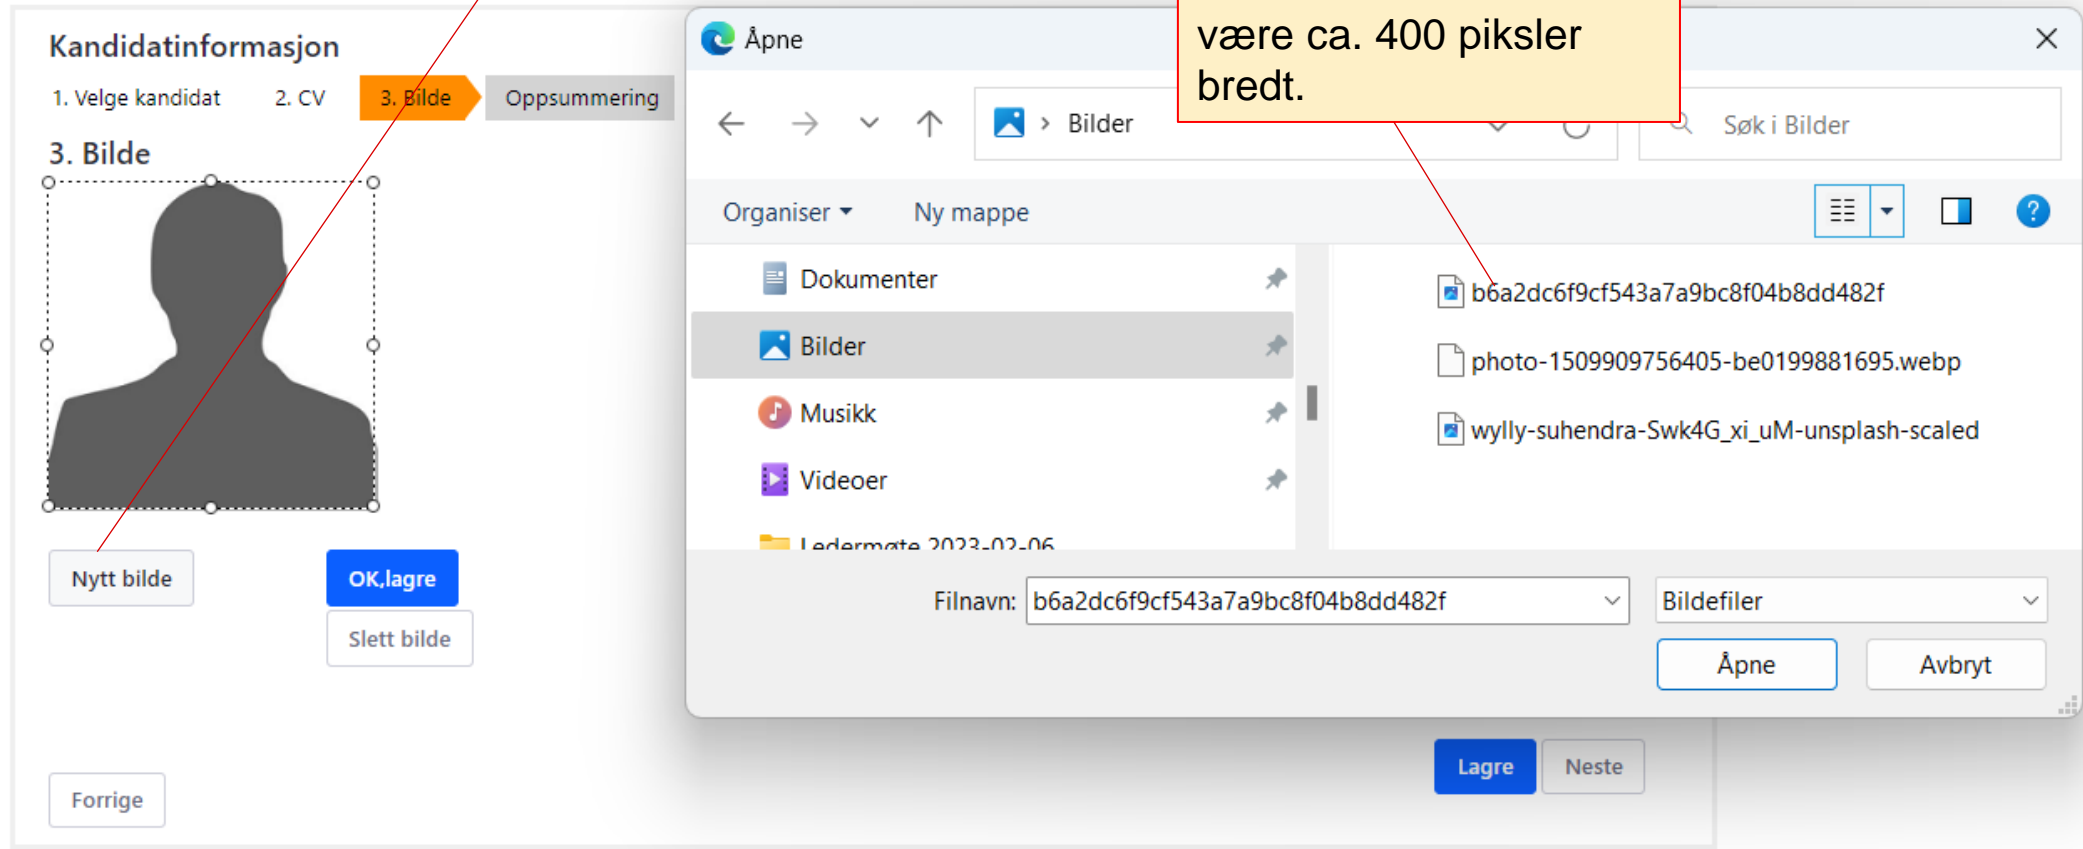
Kandidatinformasjon

1. Velge kandidat
2. CV
3. Bilde
Oppsummering

3. Bilde

Nytt bilde
OK,lagre
Slett bilde

Forrige

Åpne

være ca. 400 piksler bredt.

Bilder

Søk i Bilder

Organiser ▾
Ny mappe

Dokumenter
Bilder
Musikk
Videoer
Ledermøte 2023-02-06

b6a2dc6f9cf543a7a9bc8f04b8dd482f
photo-1509909756405-be0199881695.webp
wylly-suhendra-Swk4G_xi_uM-unsplash-scaled

Filnavn: b6a2dc6f9cf543a7a9bc8f04b8dd482f
Bildefiler
Åpne
Avbryt

Lagre
Neste